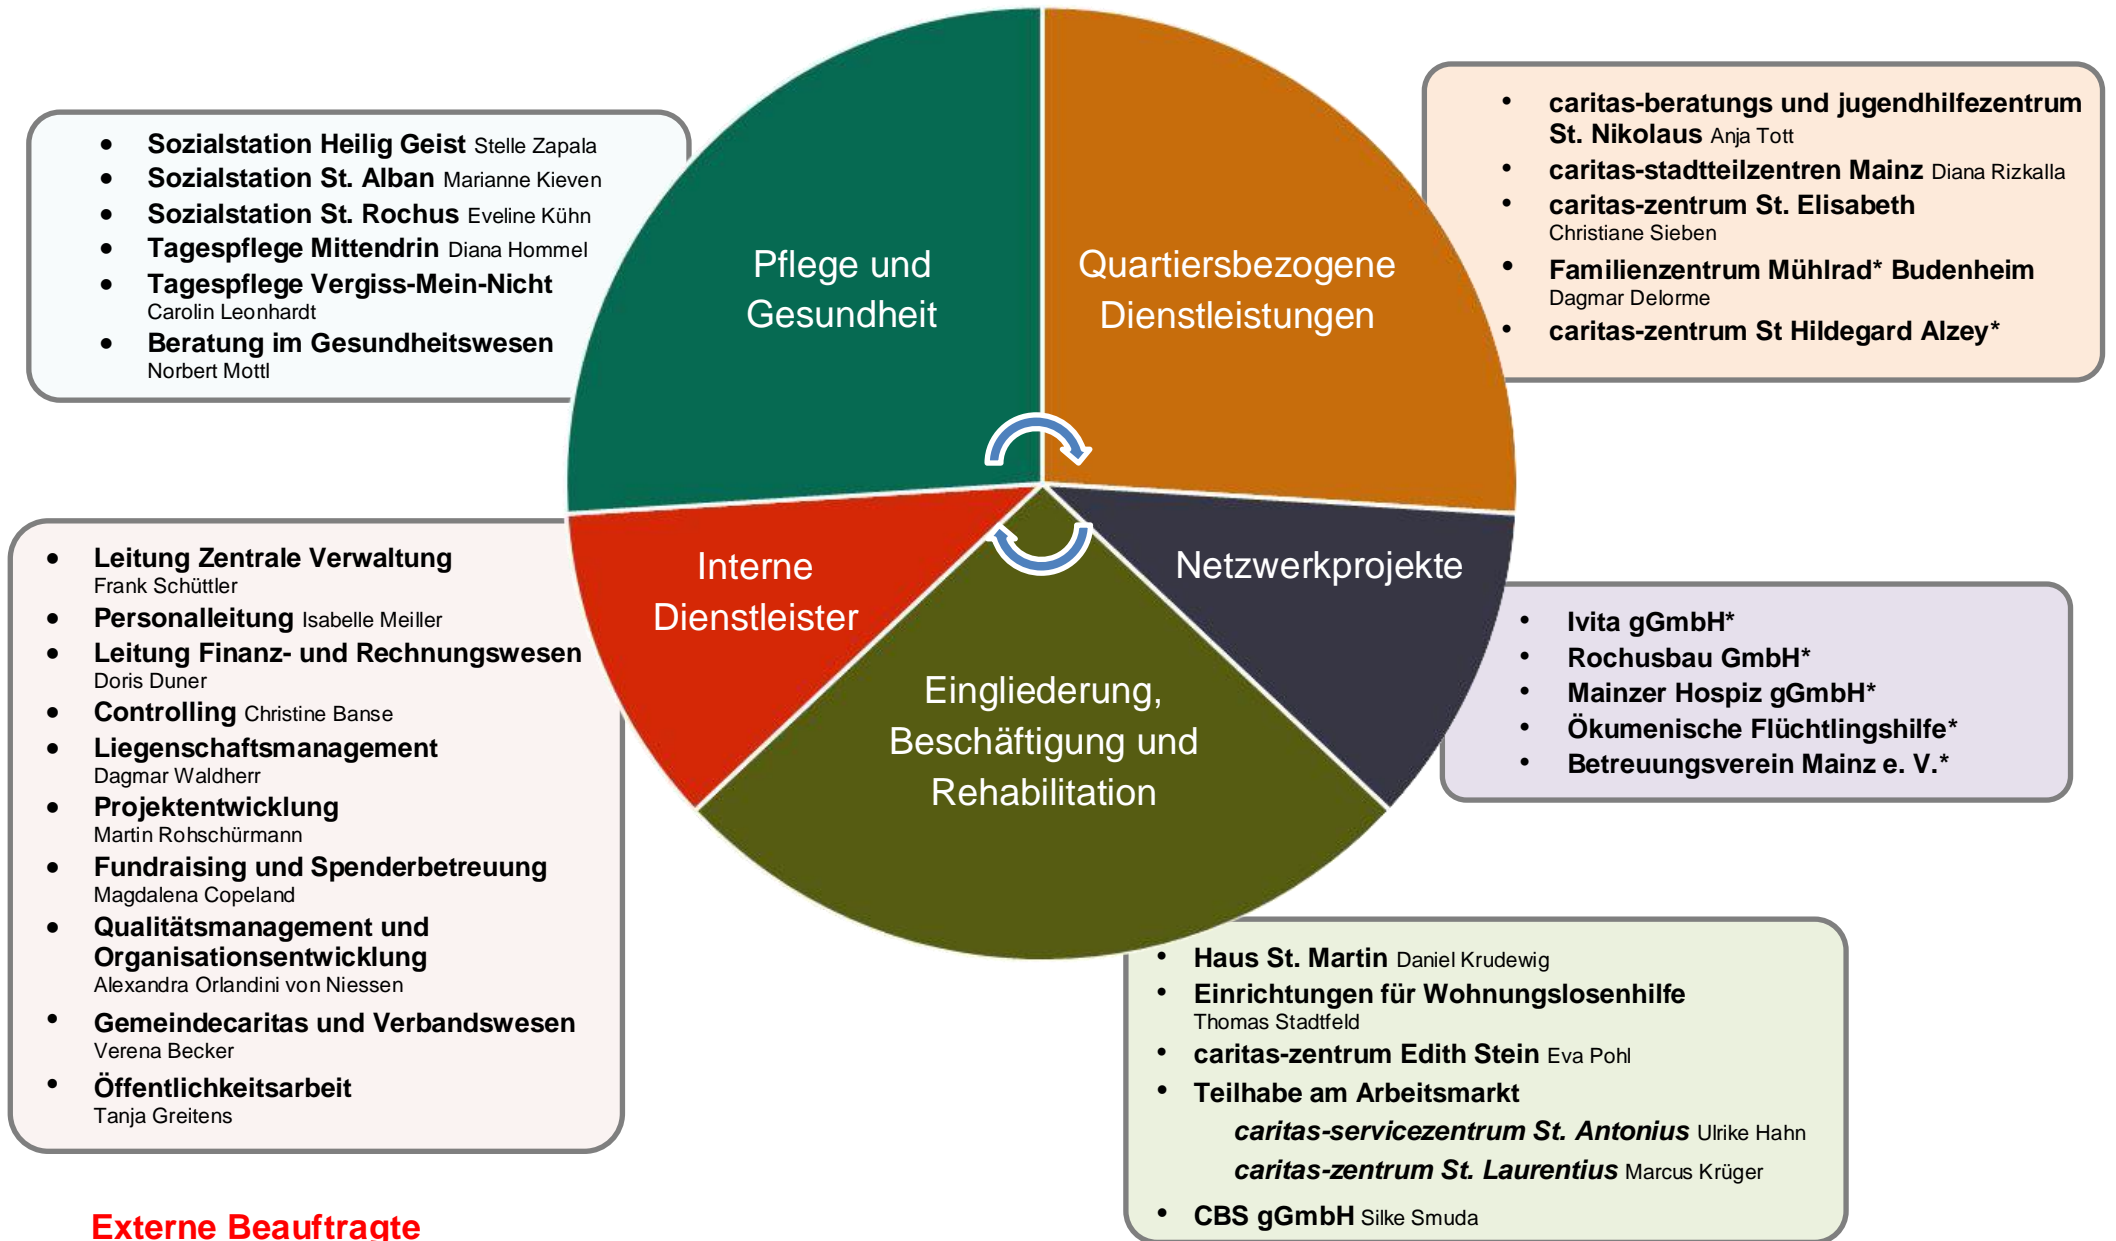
- **Sozialstation Heilig Geist** Stelle Zapala
- **Sozialstation St. Alban** Marianne Kieven
- **Sozialstation St. Rochus** Eveline Kühn
- **Tagespflege Mittendrin** Diana Hommel
- **Tagespflege Vergiss-Mein-Nicht** Carolin Leonhardt
- **Beratung im Gesundheitswesen** Norbert Mottl

Pflege und Gesundheit

Quartiersbezogene Dienstleistungen

- **caritas-beratungs und jugendhilfezentrum St. Nikolaus** Anja Tott
- **caritas-stadtteilzentren Mainz** Diana Rizkalla
- **caritas-zentrum St. Elisabeth** Christiane Sieben
- **Familienzentrum Mühlrad* Budenheim** Dagmar Delorme
- **caritas-zentrum St Hildegard Alzey***

- **Leitung Zentrale Verwaltung** Frank Schüttler
- **Personalleitung** Isabelle Meiller
- **Leitung Finanz- und Rechnungswesen** Doris Duner
- **Controlling** Christine Banse
- **Liegenschaftsmanagement** Dagmar Waldherr
- **Projektentwicklung** Martin Rohschürmann
- **Fundraising und Spenderbetreuung** Magdalena Copeland
- **Qualitätsmanagement und Organisationsentwicklung** Alexandra Orlandini von Niessen
- **Gemeindecaritas und Verbandswesen** Verena Becker
- **Öffentlichkeitsarbeit** Tanja Greitens

Interne Dienstleister

Netzwerkprojekte

Eingliederung, Beschäftigung und Rehabilitation

- **Ivita gGmbH***
- **Rochusbau GmbH***
- **Mainzer Hospiz gGmbH***
- **Ökumenische Flüchtlingshilfe***
- **Betreuungsverein Mainz e. V.***

- **Haus St. Martin** Daniel Krudewig
- **Einrichtungen für Wohnungslosenhilfe** Thomas Stadtfeld
- **caritas-zentrum Edith Stein** Eva Pohl
- **Teilhabe am Arbeitsmarkt**
  ***caritas-servicezentrum St. Antonius*** Ulrike Hahn
  ***caritas-zentrum St. Laurentius*** Marcus Krüger
- **CBS gGmbH** Silke Smuda

Externe Beauftragte